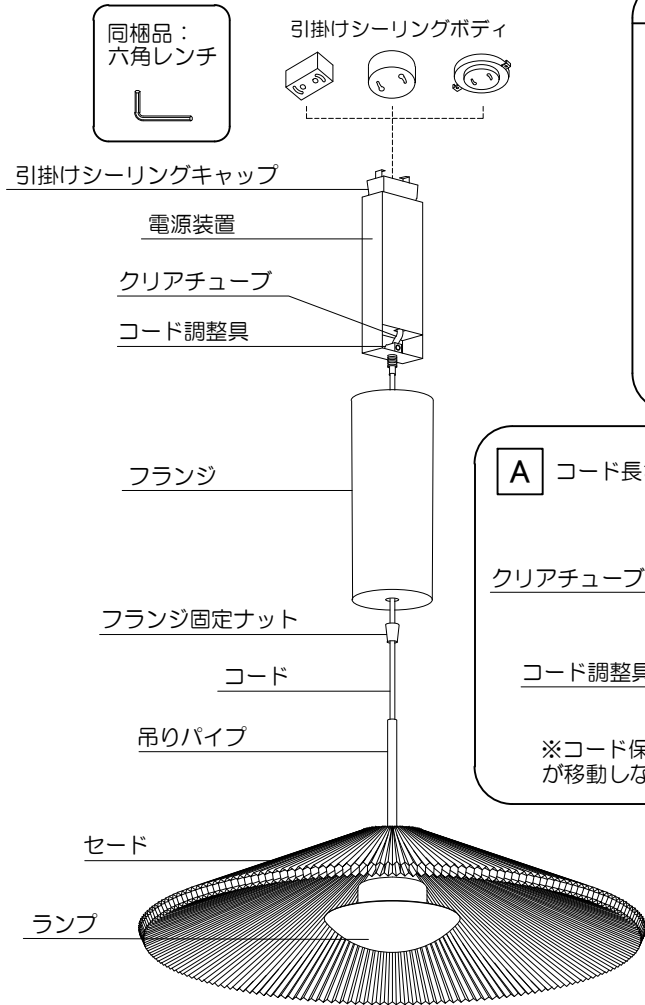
同梱品：
六角レンチ

引掛けシーリングボディ

引掛けシーリングキャップ

電源装置

クリアチューブ

コード調整具

フランジ

フランジ固定ナット

コード

吊りパイプ

セード

ランプ

A コード長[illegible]

クリアチューブ

コード調整具

※コード保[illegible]
が移動しな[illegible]